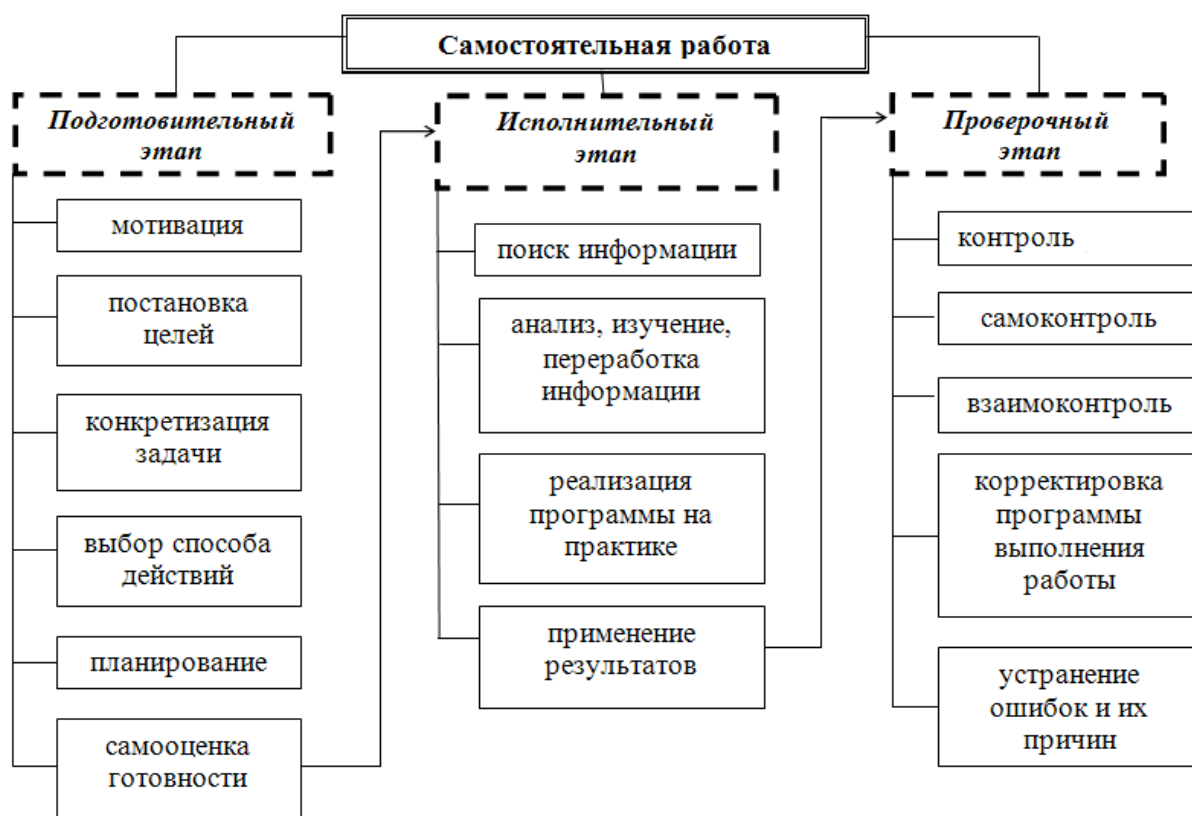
Самостоятельная работа

Подготовительный этап

мотивация

постановка целей

конкретизация задачи

выбор способа действий

планирование

самооценка готовности

Исполнительный этап

поиск информации

анализ, изучение, переработка информации

реализация программы на практике

применение результатов

Проверочный этап

контроль

самоконтроль

взаимоконтроль

корректировка программы выполнения работы

устранение ошибок и их причин